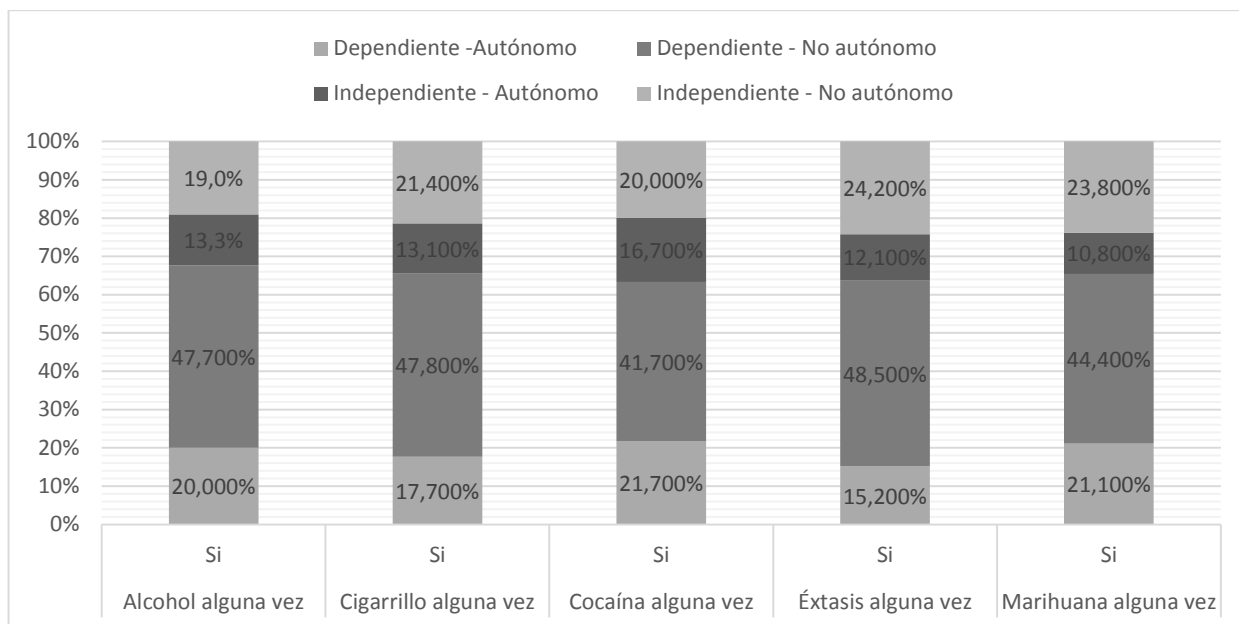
Dependiente -Autónomo
Dependiente - No autónomo
Independiente - Autónomo
Independiente - No autónomo

100%
90%
80%
70%
60%
50%
40%
30%
20%
10%
0%

| | Si | Si | Si | Si | Si |
|---|---|---|---|---|---|
| | Alcohol alguna vez | Cigarrillo alguna vez | Cocaína alguna vez | Éxtasis alguna vez | Marihuana alguna vez |
| Independiente - No autónomo | 19,0% | 21,400% | 20,000% | 24,200% | 23,800% |
| Independiente - Autónomo | 13,3% | 13,100% | 16,700% | 12,100% | 10,800% |
| Dependiente - No autónomo | 47,700% | 47,800% | 41,700% | 48,500% | 44,400% |
| Dependiente -Autónomo | 20,000% | 17,700% | 21,700% | 15,200% | 21,100% |